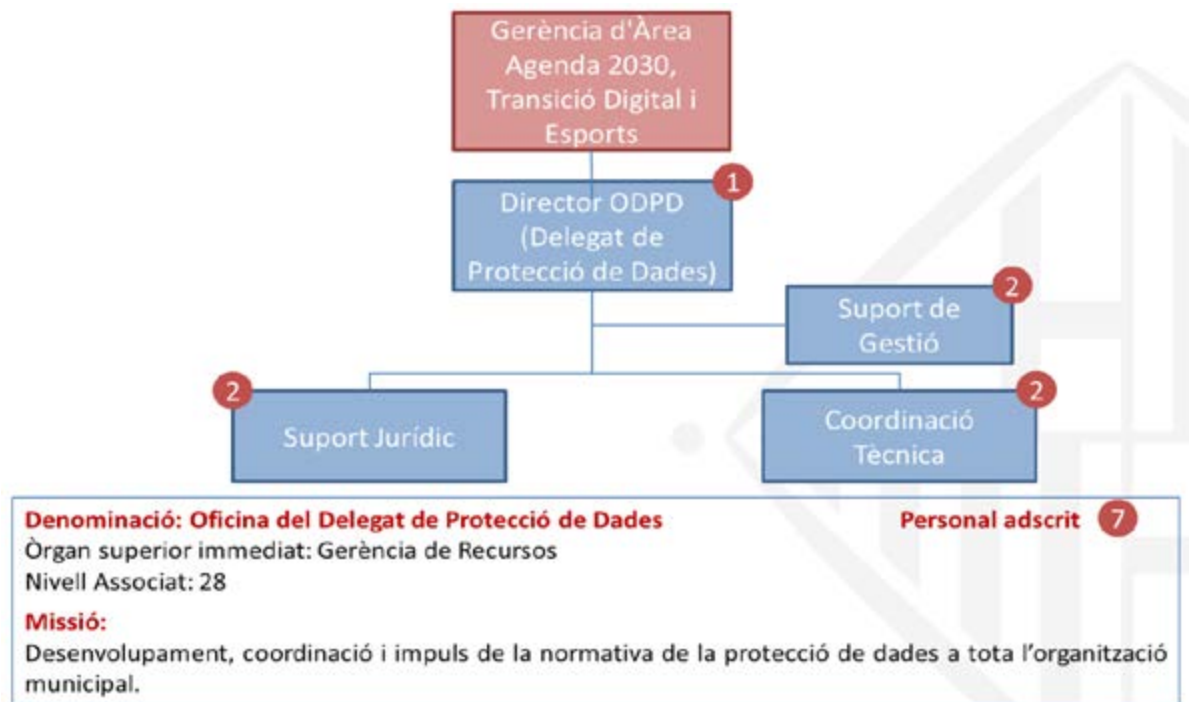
Gerència d'Àrea Agenda 2030, Transició Digital i Esports

Director ODPD (Delegat de Protecció de Dades)
1

Suport de Gestió
2

Suport Jurídic
2

Coordinació Tècnica
2

Denominació: Oficina del Delegat de Protecció de Dades
Personal adscrit 7
Òrgan superior immediat: Gerència de Recursos
Nivell Associat: 28

Missió:
Desenvolupament, coordinació i impuls de la normativa de la protecció de dades a tota l'organització municipal.